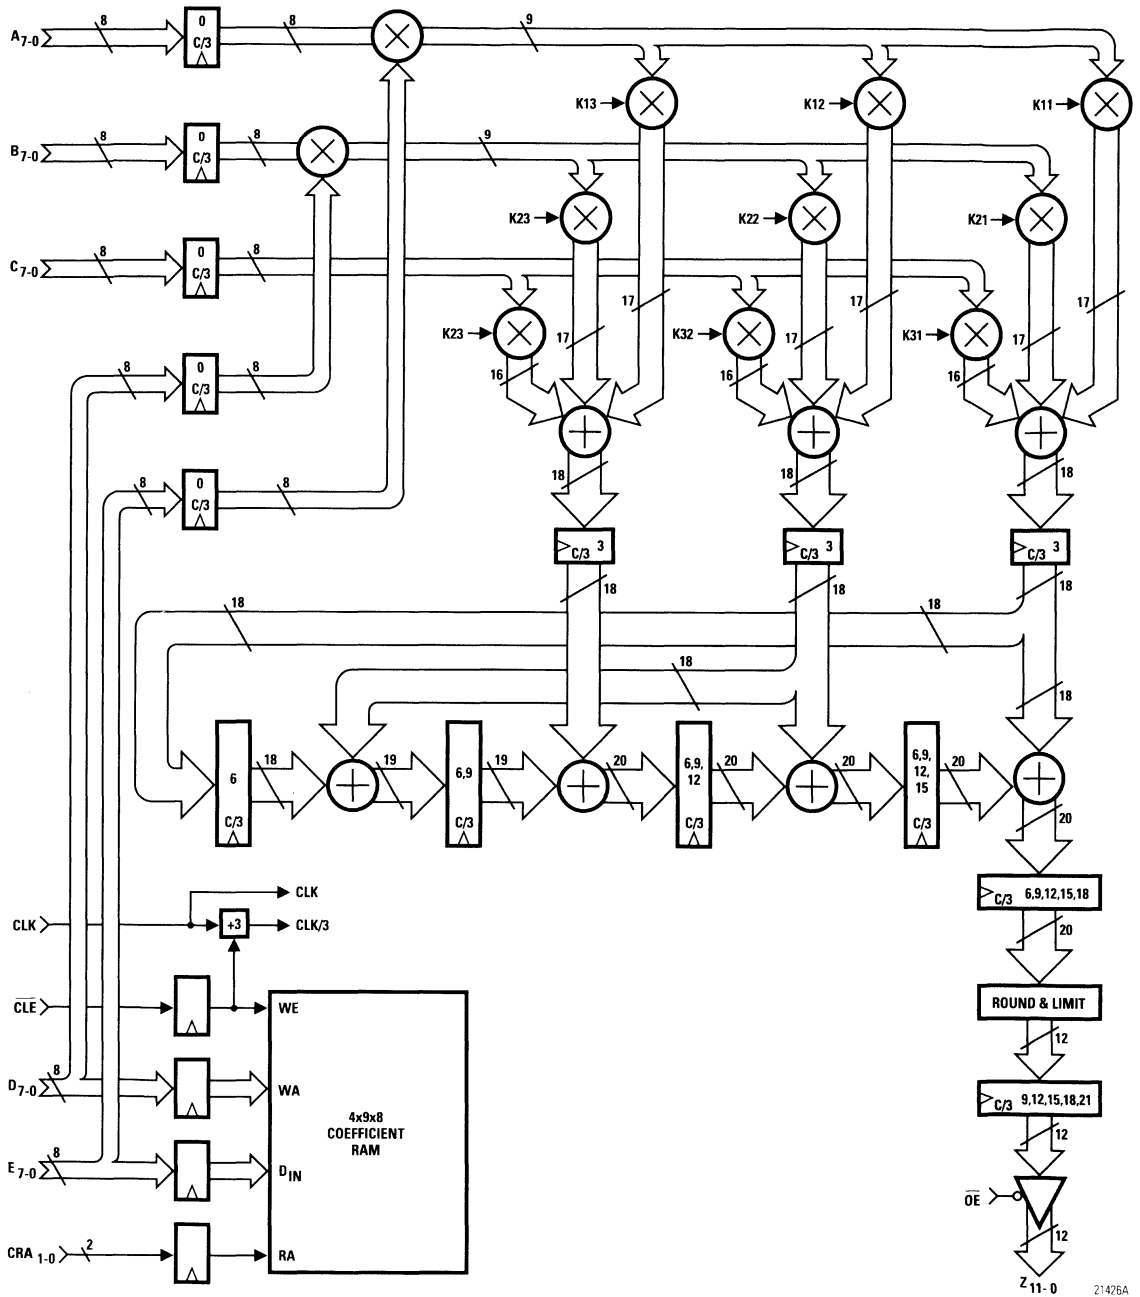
$A_{7-0}$ 8 0 C/3 8 9
K13 K12 K11
$B_{7-0}$ 8 0 C/3 8 9
K23 K22 K21
$C_{7-0}$ 8 0 C/3 8
K23 K32 K31
17 17 17 17 17 17
16 16 16
8 0 C/3 8
8 0 C/3 8
18 18 18
C/3 3 C/3 3 C/3 3
18 18 18
18 18
18
18
6 C/3 18 19 6,9 C/3 19 20 6,9,12 C/3 20 20 6,9,12,15 C/3 20
20
CLK CLK
+3 CLK/3
C/3 6,9,12,15,18
20
$\overline{CLE}$ WE
ROUND & LIMIT
12
$D_{7-0}$ 8 WA
4x9x8 COEFFICIENT RAM
C/3 9,12,15,18,21
12
$E_{7-0}$ 8 $D_{IN}$
$\overline{OE}$
12
$CRA_{1-0}$ 2 RA
$Z_{11-0}$
21426A